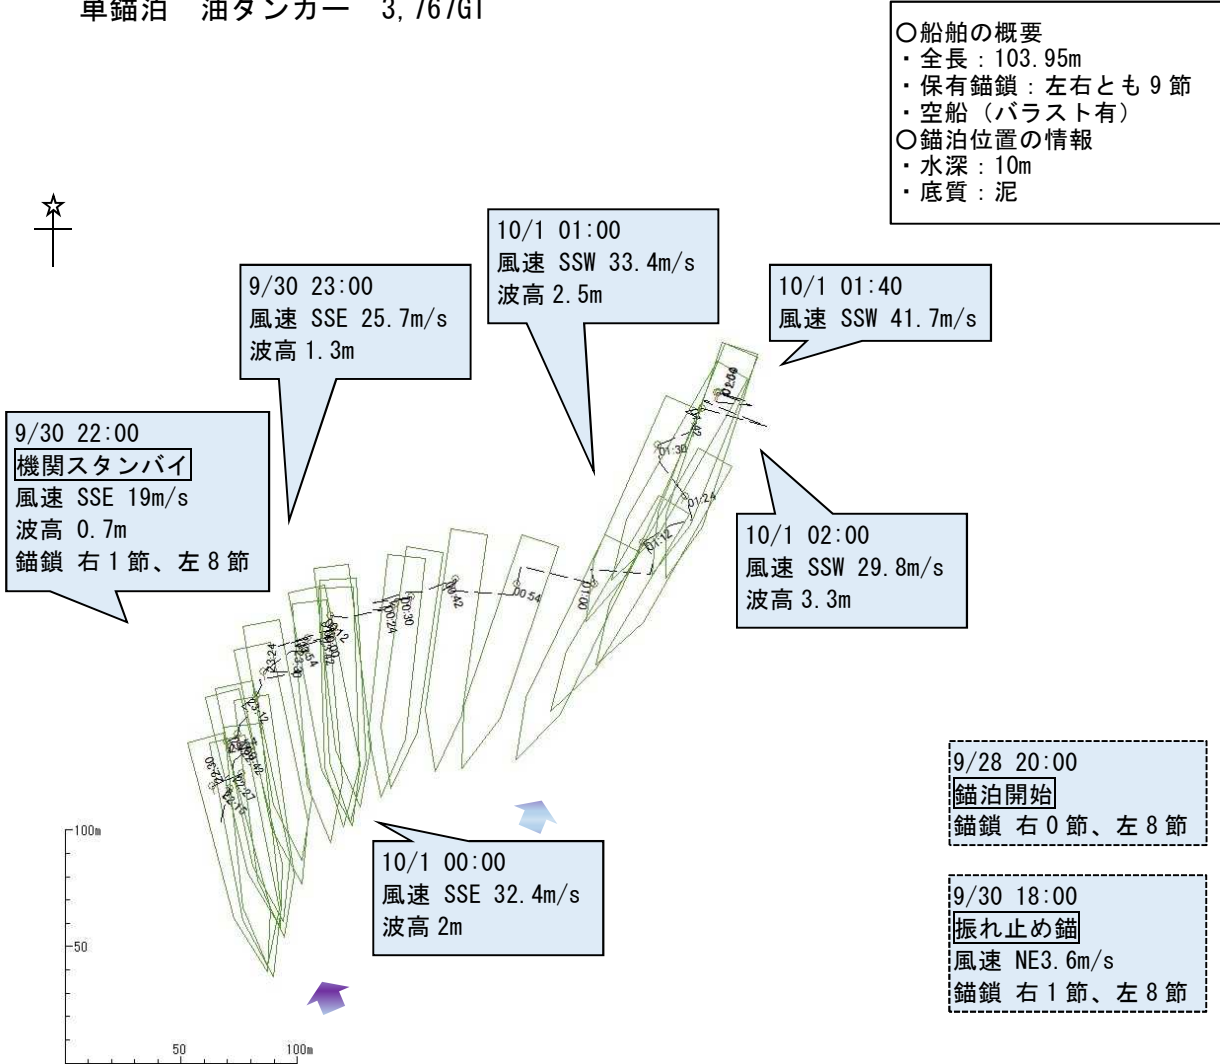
単錨泊　油タンカー　3,767GT

○船舶の概要
・全長：103.95m
・保有錨鎖：左右とも9節
・空船（バラスト有）
○錨泊位置の情報
・水深：10m
・底質：泥

10/1 01:00
風速 SSW 33.4m/s
波高 2.5m

9/30 23:00
風速 SSE 25.7m/s
波高 1.3m

10/1 01:40
風速 SSW 41.7m/s

9/30 22:00
機関スタンバイ
風速 SSE 19m/s
波高 0.7m
錨鎖 右1節、左8節

10/1 02:00
風速 SSW 29.8m/s
波高 3.3m

01:30
01:24
01:12
01:00
00:54
00:42
00:30
00:24
00:12
23:54
23:24
23:12
22:30

9/28 20:00
錨泊開始
錨鎖 右0節、左8節

10/1 00:00
風速 SSE 32.4m/s
波高 2m

9/30 18:00
振れ止め錨
風速 NE3.6m/s
錨鎖 右1節、左8節

100m
50
50
100m